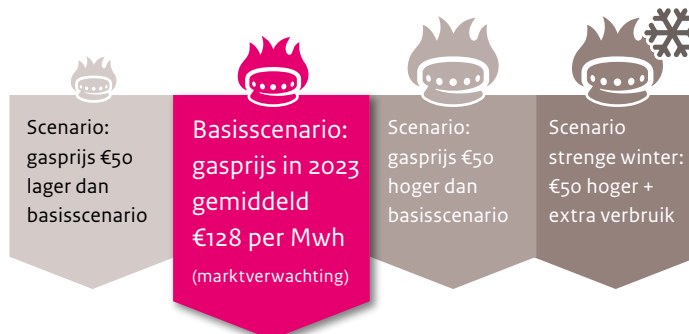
Scenario: gasprijs €50 lager dan basisscenario

Basisscenario: gasprijs in 2023 gemiddeld €128 per Mwh

(marktverwachting)

Scenario: gasprijs €50 hoger dan basisscenario

Scenario strenge winter: €50 hoger + extra verbruik